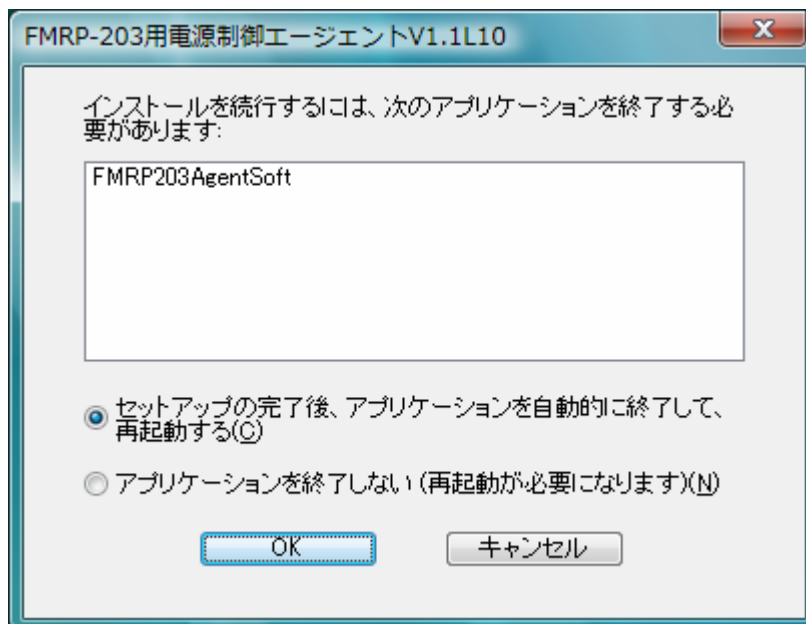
FMRP-203用電源制御エージェントV1.1L10

X

インストールを続行するには、次のアプリケーションを終了する必要があります:

FMRP203AgentSoft

セットアップの完了後、アプリケーションを自動的に終了して、再起動する(C)

アプリケーションを終了しない (再起動が必要になります)(N)

OK

キャンセル